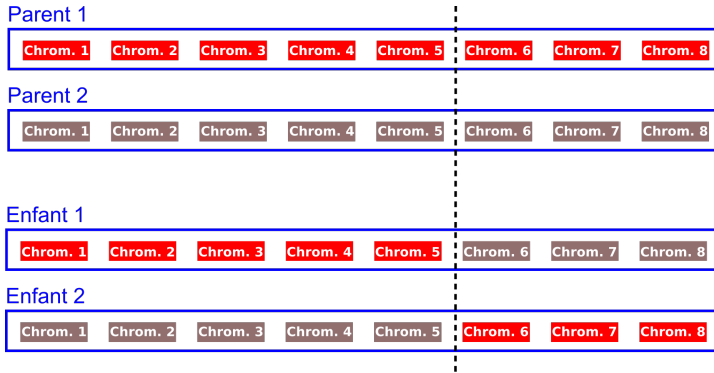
Parent 1

Chrom. 1 Chrom. 2 Chrom. 3 Chrom. 4 Chrom. 5 Chrom. 6 Chrom. 7 Chrom. 8

Parent 2

Chrom. 1 Chrom. 2 Chrom. 3 Chrom. 4 Chrom. 5 Chrom. 6 Chrom. 7 Chrom. 8

Enfant 1

Chrom. 1 Chrom. 2 Chrom. 3 Chrom. 4 Chrom. 5 Chrom. 6 Chrom. 7 Chrom. 8

Enfant 2

Chrom. 1 Chrom. 2 Chrom. 3 Chrom. 4 Chrom. 5 Chrom. 6 Chrom. 7 Chrom. 8